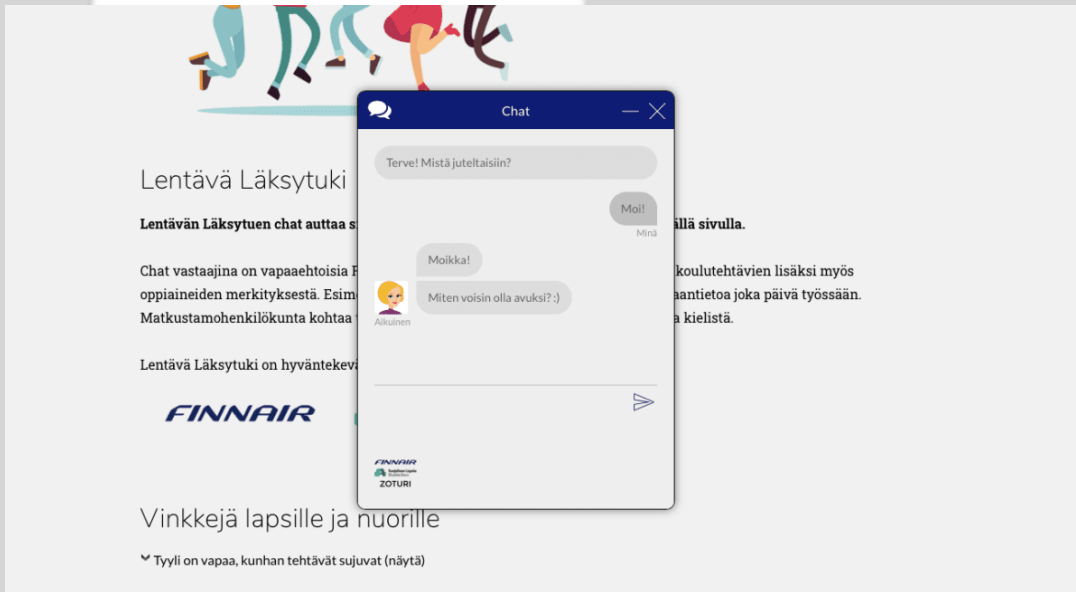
Lentävä Läksytuki

**Lentävän Läksytuen chat auttaa s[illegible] ällä sivulla.**

Chat vastaajina on vapaaehtoisia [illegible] koulutehtävien lisäksi myös oppiaineiden merkityksestä. Esim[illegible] aantietoa joka päivä työssään. Matkustamohenkilökunta kohtaa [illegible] a kielistä.

Lentävä Läksytuki on hyväntekev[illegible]

FINNAIR

Vinkkejä lapsille ja nuorille

Tyyli on vapaa, kunhan tehtävät sujuvat (näytä)

Chat

Terve! Mistä juteltaisiin?

Moi!

Minä

Moikka!

Miten voisin olla avuksi? :)

Aikuinen

FINNAIR

ZOTURI